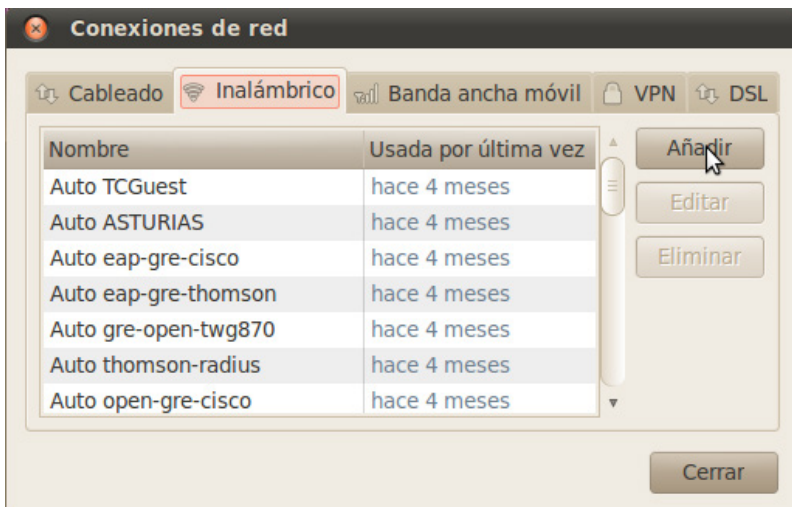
Conexiones de red

Cableado | Inalámbrico | Banda ancha móvil | VPN | DSL

| Nombre | Usada por última vez |
|---|---|
| Auto TCGuest | hace 4 meses |
| Auto ASTURIAS | hace 4 meses |
| Auto eap-gre-cisco | hace 4 meses |
| Auto eap-gre-thomson | hace 4 meses |
| Auto gre-open-twg870 | hace 4 meses |
| Auto thomson-radius | hace 4 meses |
| Auto open-gre-cisco | hace 4 meses |

Añadir

Editar

Eliminar

Cerrar